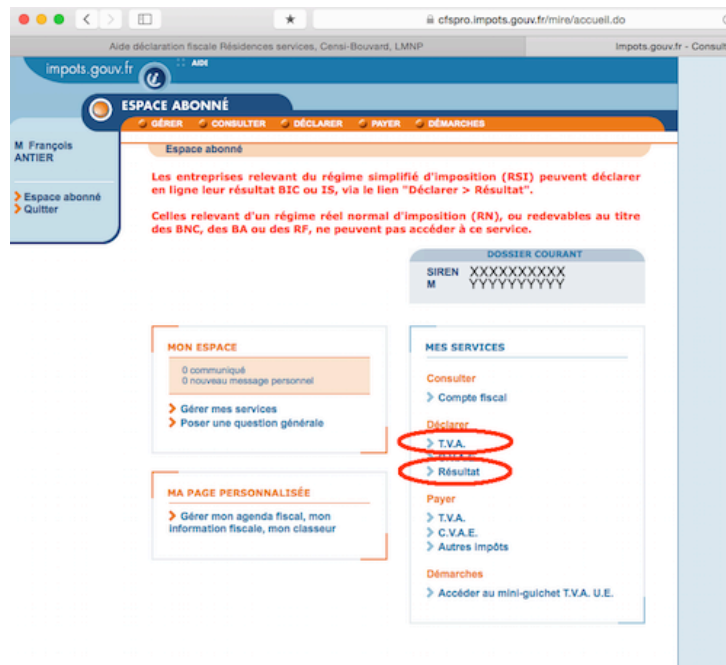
cfspro.impots.gouv.fr/mire/accueil.do

Aide déclaration fiscale Résidences services, Censi-Bouvard, LMNP

Impots.gouv.fr - Consult

impots.gouv.fr

AIDE

ESPACE ABONNÉ

GÉRER CONSULTER DÉCLARER PAYER DÉMARCHES

M François ANTIER

Espace abonné

Quitter

Espace abonné

Les entreprises relevant du régime simplifié d'imposition (RSI) peuvent déclarer en ligne leur résultat BIC ou IS, via le lien "Déclarer > Résultat".

Celles relevant d'un régime réel normal d'imposition (RN), ou redevables au titre des BNC, des BA ou des RF, ne peuvent pas accéder à ce service.

DOSSIER COURANT

SIREN XXXXXXXXX

M YYYYYYYYYY

MON ESPACE

0 communiqué

0 nouveau message personnel

Gérer mes services

Poser une question générale

MA PAGE PERSONNALISÉE

Gérer mon agenda fiscal, mon information fiscale, mon classeur

MES SERVICES

Consulter

Compte fiscal

Déclarer

T.V.A.

Résultat

Payer

T.V.A.

C.V.A.E.

Autres impôts

Démarches

Accéder au mini-guichet T.V.A. U.E.